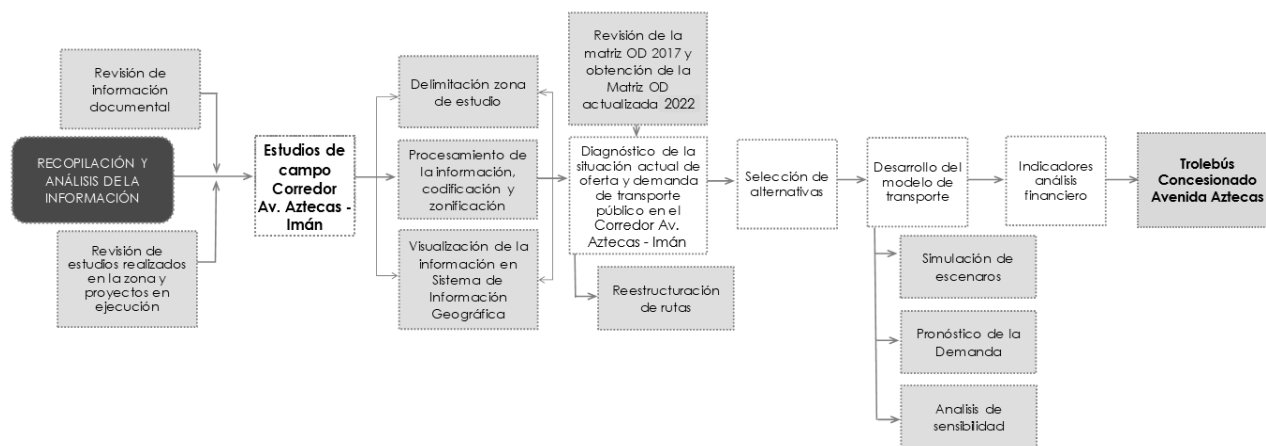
Revisión de información documental

RECOPILACIÓN Y ANÁLISIS DE LA INFORMACIÓN

Revisión de estudios realizados en la zona y proyectos en ejecución

Estudios de campo Corredor Av. Aztecas - Imán

Delimitación zona de estudio

Procesamiento de la información, codificación y zonificación

Visualización de la información en Sistema de Información Geográfica

Revisión de la matriz OD 2017 y obtención de la Matriz OD actualizada 2022

Diagnóstico de la situación actual de oferta y demanda de transporte público en el Corredor Av. Aztecas - Imán

Reestructuración de rutas

Selección de alternativas

Desarrollo del modelo de transporte

Simulación de escenaros

Pronóstico de la Demanda

Analisis de sensibilidad

Indicadores análisis financiero

Trolebús Concesionado Avenida Aztecas